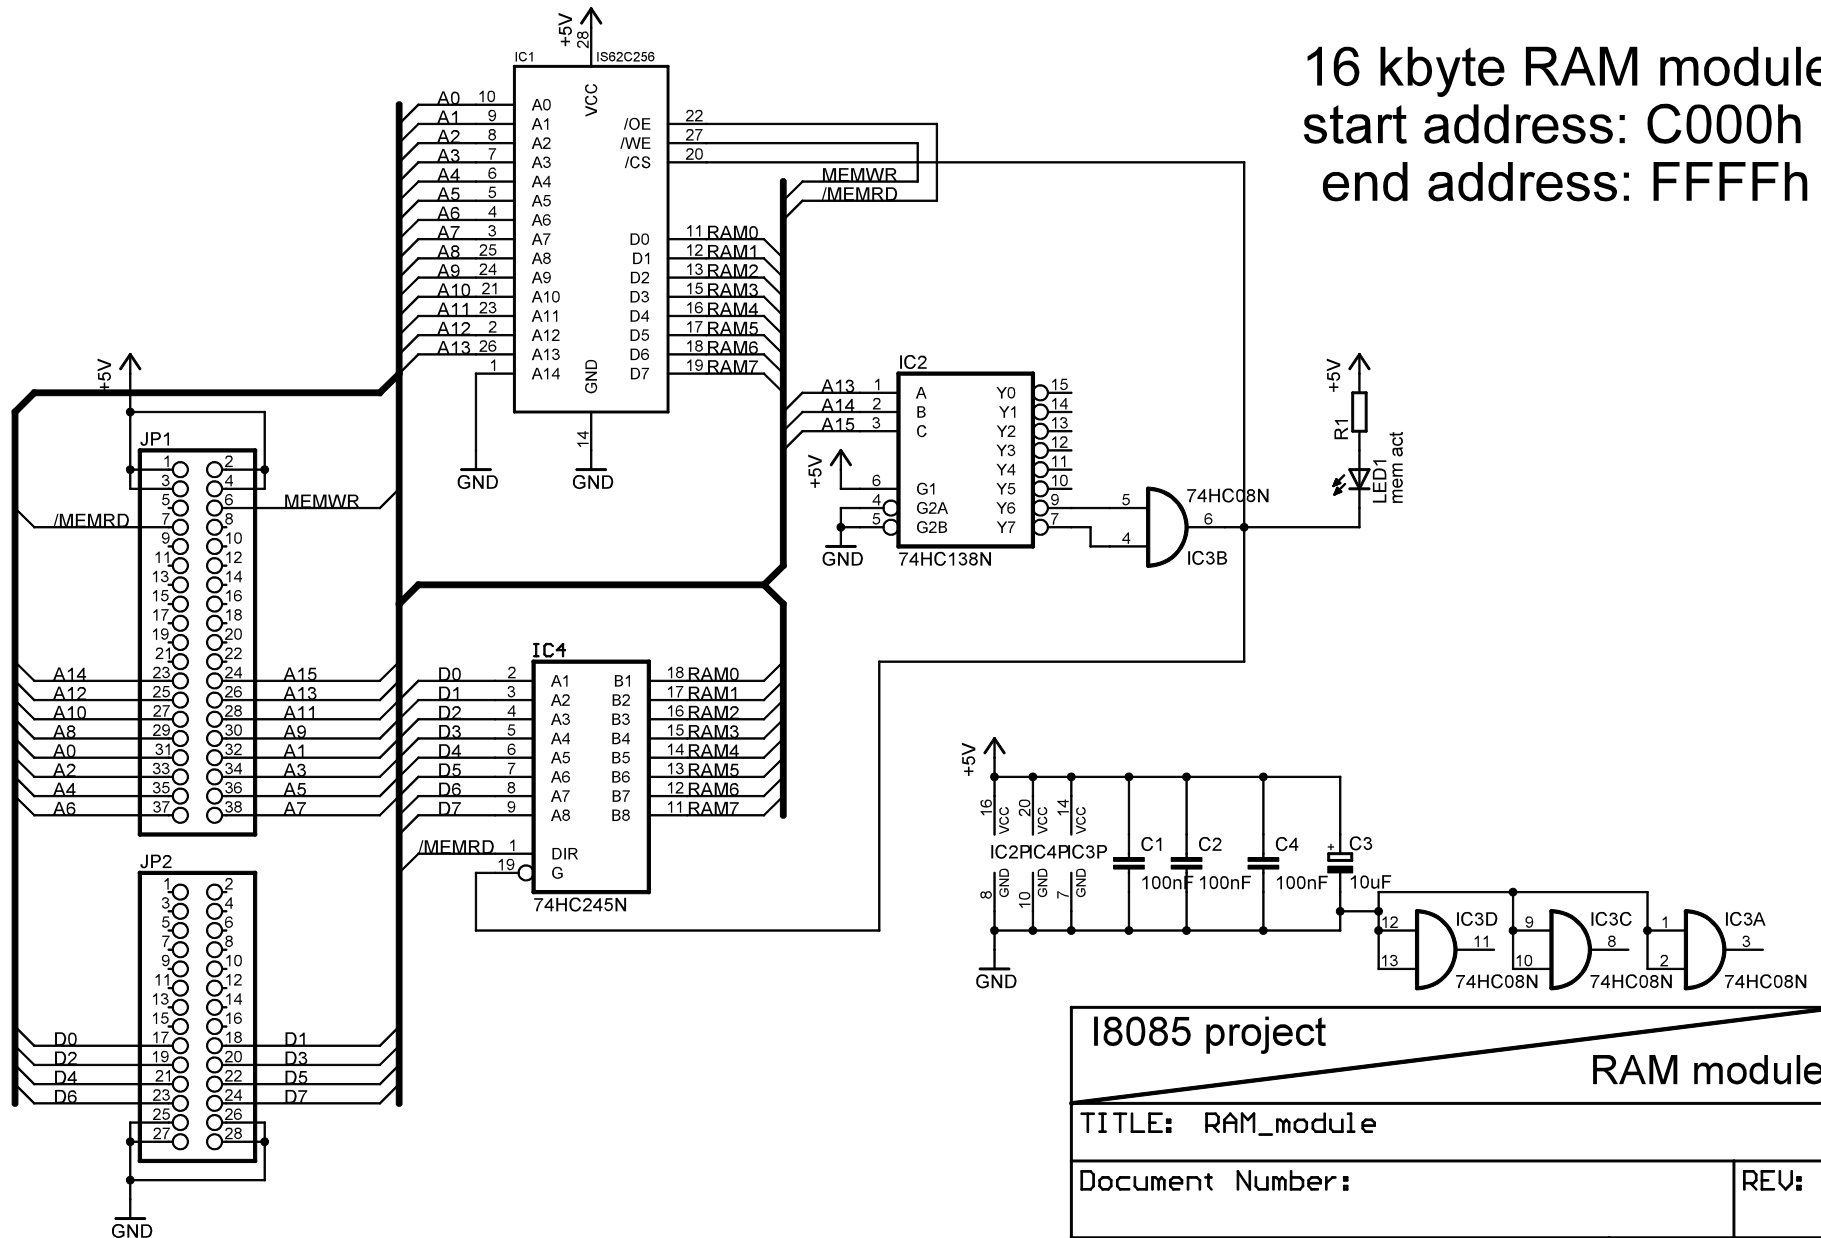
16 kbyte RAM module
start address: C000h
end address: FFFFh

+5V
28
IC1 IS62C256
VCC
A0 10 A0
A1 9 A1
A2 8 A2
A3 7 A3
A4 6 A4
A5 5 A5
A6 4 A6
A7 3 A7
A8 25 A8
A9 24 A9
A10 21 A10
A11 23 A11
A12 2 A12
A13 26 A13
1 A14
GND
14
/OE 22
/WE 27
/CS 20
D0 11 RAM0
D1 12 RAM1
D2 13 RAM2
D3 15 RAM3
D4 16 RAM4
D5 17 RAM5
D6 18 RAM6
D7 19 RAM7
MEMWR
/MEMRD
GND GND

IC2
A13 1 A
A14 2 B
A15 3 C
+5V
6 G1
4 G2A
5 G2B
GND
74HC138N
Y0 15
Y1 14
Y2 13
Y3 12
Y4 11
Y5 10
Y6 9
Y7 7
5
4
6
74HC08N
IC3B
+5V
R1
LED1
mem act

+5V
JP1
1 2
3 4
5 6 MEMWR
/MEMRD 7 8
9 10
11 12
13 14
15 16
17 18
19 20
21 22
A14 23 24 A15
A12 25 26 A13
A10 27 28 A11
A8 29 30 A9
A0 31 32 A1
A2 33 34 A3
A4 35 36 A5
A6 37 38 A7

IC4
D0 2 A1 B1 18 RAM0
D1 3 A2 B2 17 RAM1
D2 4 A3 B3 16 RAM2
D3 5 A4 B4 15 RAM3
D4 6 A5 B5 14 RAM4
D5 7 A6 B6 13 RAM5
D6 8 A7 B7 12 RAM6
D7 9 A8 B8 11 RAM7
/MEMRD 1 DIR
19 G
74HC245N

JP2
1 2
3 4
5 6
7 8
9 10
11 12
13 14
15 16
D0 17 18 D1
D2 19 20 D3
D4 21 22 D5
D6 23 24 D7
25 26
27 28
GND

+5V
16 VCC 20 VCC 14 VCC
IC2P IC4P IC3P
8 GND 10 GND 7 GND
GND
C1 100nF
C2 100nF
C4 100nF
C3 10uF
12 13 IC3D 11 74HC08N
9 10 IC3C 8 74HC08N
1 2 IC3A 3 74HC08N

I8085 project
RAM module
TITLE: RAM_module
Document Number:
REV: